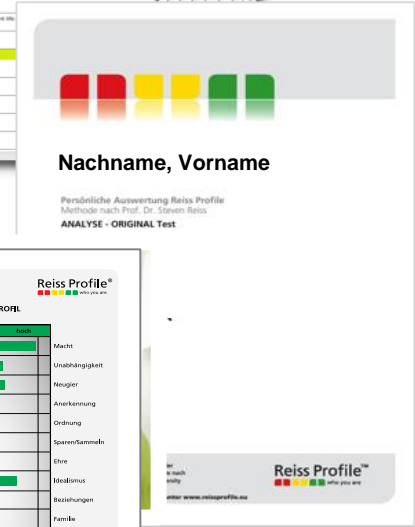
Nachname, Vorname

Persönliche Auswertung Reiss Profile
Methode nach Prof. Dr. Steven Reiss
ANALYSE - ORIGINAL Test

Reiss Profile® who you are

ROFIL

hoch

Macht
Unabhängigkeit
Neugier
Anerkennung
Ordnung
Sparen/Sammeln
Ehre
Idealismus
Beziehungen
Familie

Reiss Profile™ who you are

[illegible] www.reissprofile.eu